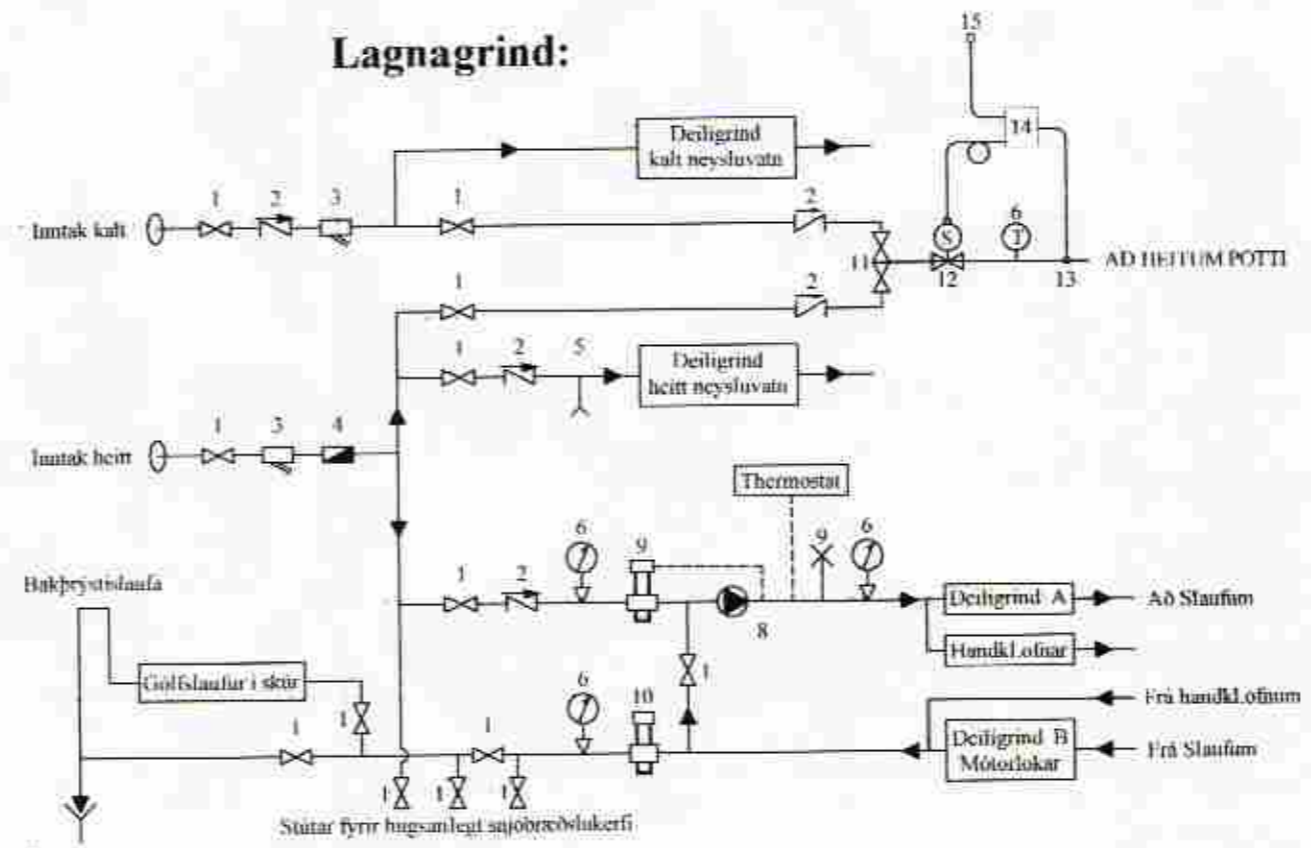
Lagnagrind:

15

14

Deiligrind kalt neysluvatn

1 2 3 1 2

6

Inntak kalt

S T

11 12 13 AÐ HEITUM POTTI

1 2

1 2 5

Deiligrind heitt neysluvatn

1 3 4

Inntak heitt

Thermostat

6 9 9 6

Bakþrýstislaufa

1 2

8

Deiligrind A

Að Slaufum

Handkl.ofnar

Golfslaufur í skúr

1

6 10

Frá handkl.ofnum

1 1 1

Deiligrind B Mótorlokar

Frá Slaufum

1 1 1

Stútar fyrir hugsanlegt snjóbræðslukerfi